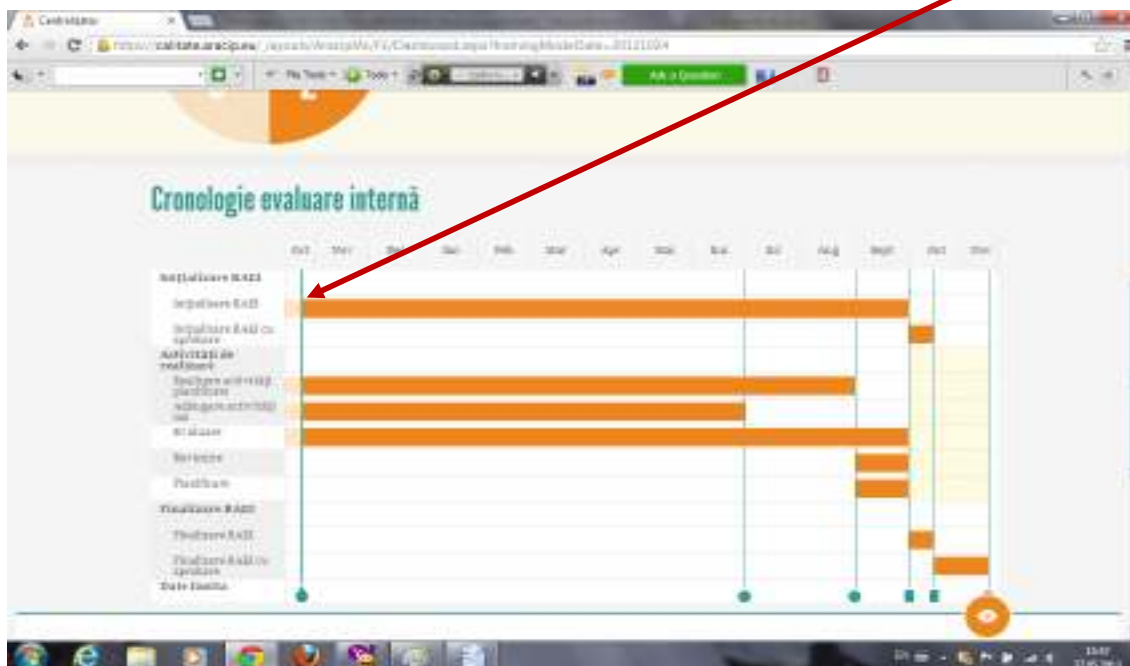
Cronologie evaluare internă

Oct Nov Dec Ian Feb Mar Apr Mai Iun Iul Aug Sept Oct Nov

Inițializare RAEI
Inițializare RAEI
Inițializare RAEI cu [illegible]
Activități de realizare
Realizare activități planificate
Adăugare activități noi
Evaluare
Revizuire
Finalizare
Finalizare RAEI
Finalizare RAEI
Finalizare RAEI cu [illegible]
Date limită

Ask a Question